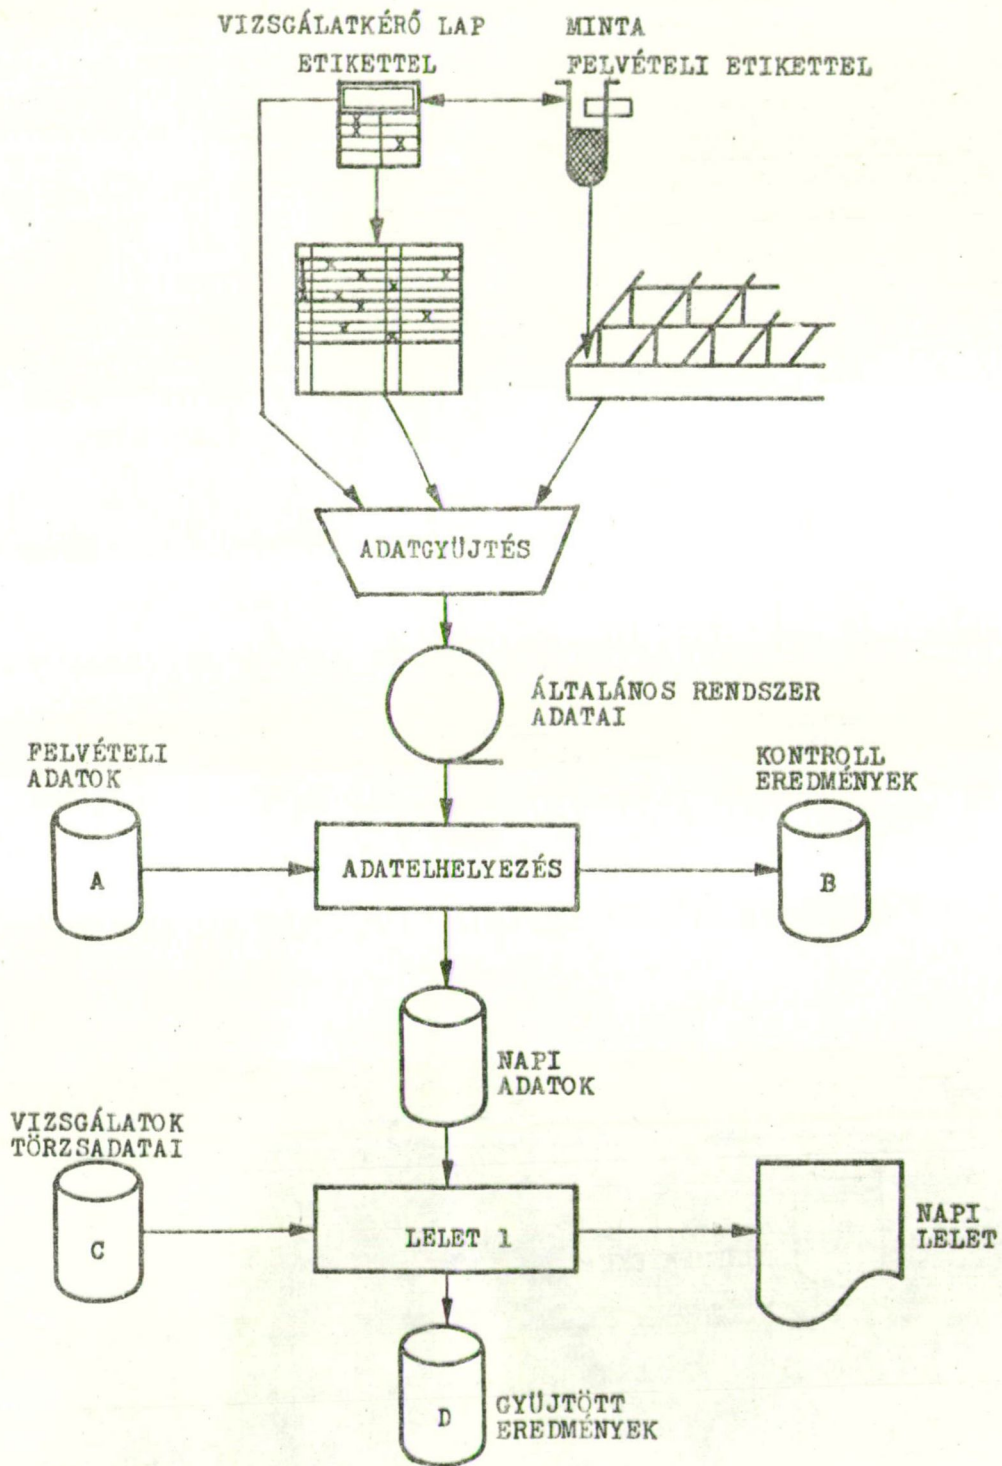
VIZSGÁLATKÉRŐ LAP ETIKETTEL

MINTA FELVÉTELI ETIKETTEL

ADATGYŰJTÉS

ÁLTALÁNOS RENDSZER ADATAI

FELVÉTELI ADATOK

A

ADATELHELYEZÉS

KONTROLL EREDMÉNYEK

B

NAPI ADATOK

VIZSGÁLATOK TÖRZSADATAI

C

LELET 1

NAPI LELET

D

GYŰJTÖTT EREDMÉNYEK